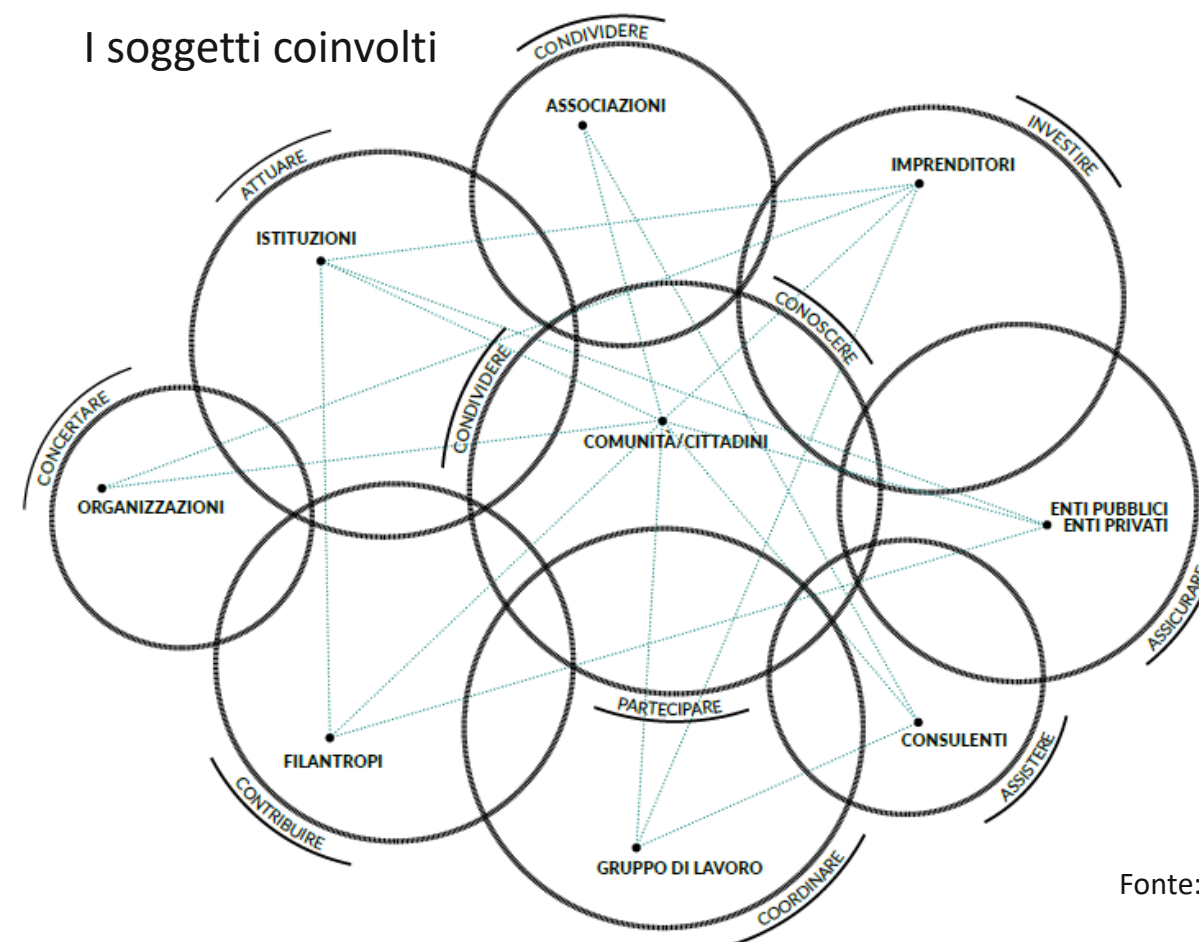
I soggetti coinvolti

CONDIVIDERE
ASSOCIAZIONI

INVESTIRE
IMPRENDITORI

ATTUARE
ISTITUZIONI

CONOSCERE

CONDIVIDERE

CONCERTARE
ORGANIZZAZIONI

COMUNITÀ/CITTADINI

ENTI PUBBLICI
ENTI PRIVATI

ASSICURARE

PARTECIPARE

FILANTROPI

CONSULENTI

ASSISTERE

CONTRIBUIRE

GRUPPO DI LAVORO

COORDINARE

Fonte: